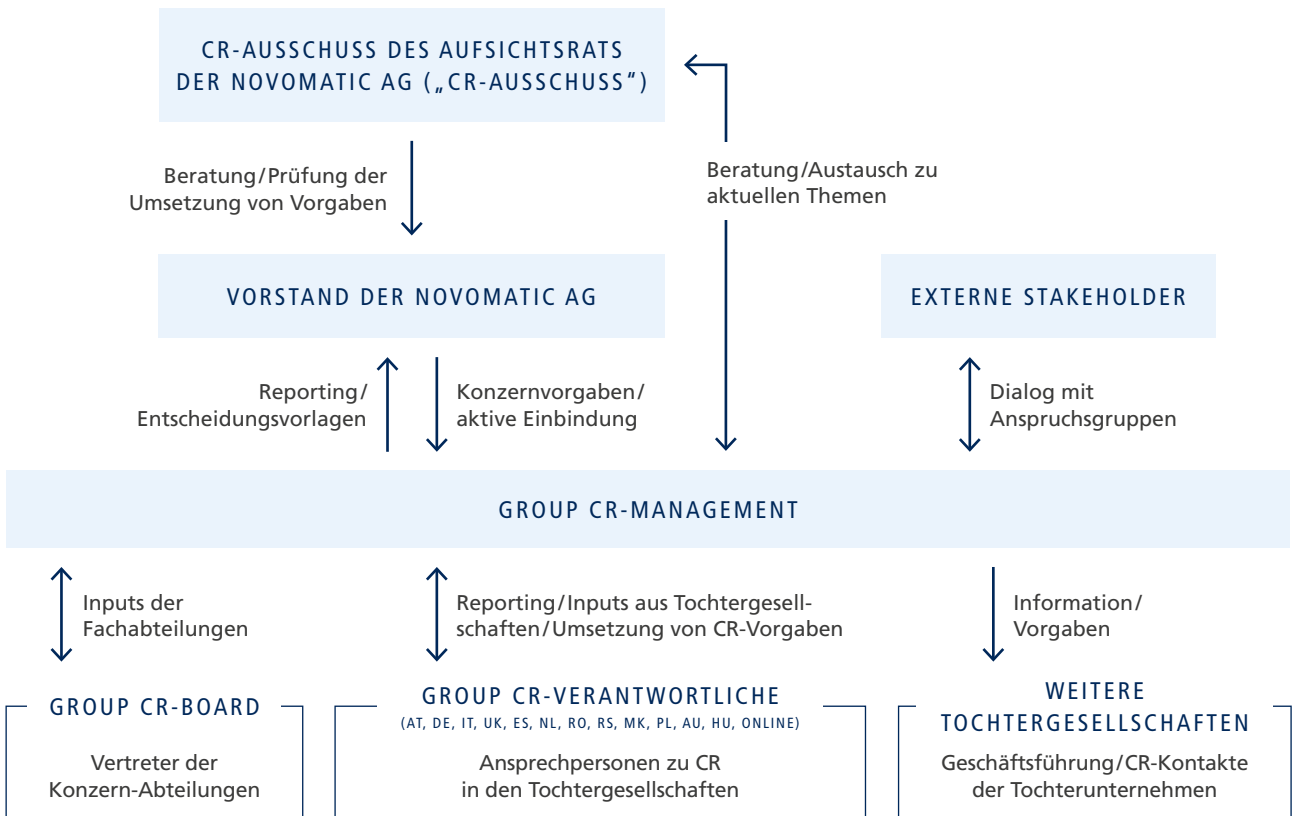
CR-AUSSCHUSS DES AUFSICHTSRATS DER NOVOMATIC AG („CR-AUSSCHUSS")

Beratung/Prüfung der Umsetzung von Vorgaben

Beratung/Austausch zu aktuellen Themen

VORSTAND DER NOVOMATIC AG

EXTERNE STAKEHOLDER

Reporting/ Entscheidungsvorlagen

Konzernvorgaben/ aktive Einbindung

Dialog mit Anspruchsgruppen

GROUP CR-MANAGEMENT

Inputs der Fachabteilungen

Reporting/Inputs aus Tochtergesellschaften/Umsetzung von CR-Vorgaben

Information/ Vorgaben

GROUP CR-BOARD

Vertreter der Konzern-Abteilungen

GROUP CR-VERANTWORTLICHE

(AT, DE, IT, UK, ES, NL, RO, RS, MK, PL, AU, HU, ONLINE)

Ansprechpersonen zu CR in den Tochtergesellschaften

WEITERE TOCHTERGESELLSCHAFTEN

Geschäftsführung/CR-Kontakte der Tochterunternehmen